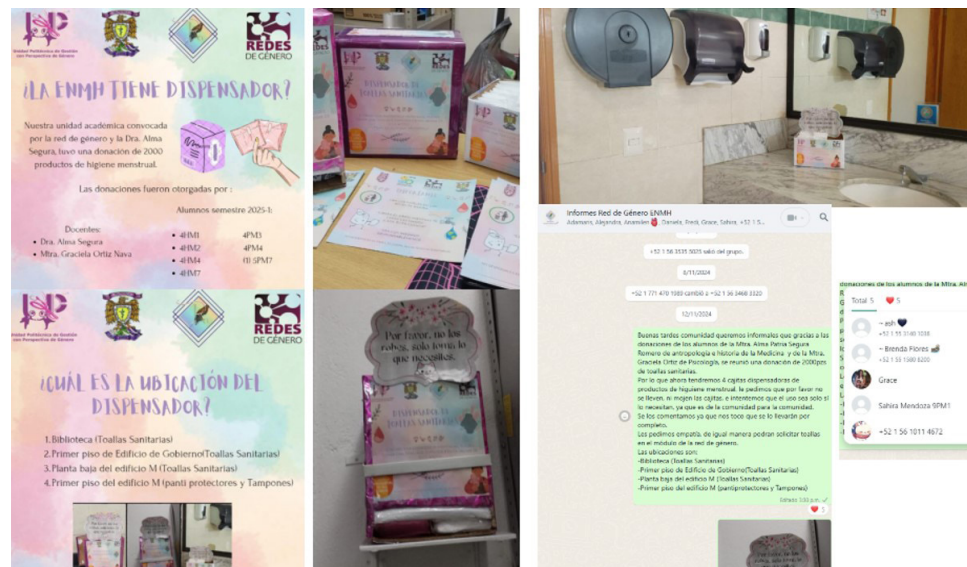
Unidad Politécnica de Gestión con Perspectiva de Género

REDES DE GÉNERO

¿LA ENMH TIENE DISPENSADOR?

Nuestra unidad académica convocada por la red de género y la Dra. Alma Segura, tuvo una donación de 2000 productos de higiene menstrual.

Las donaciones fueron otorgadas por :

Alumnos semestre 2025-1:

Docentes:
• Dra. Alma Segura
• Mtra. Graciela Ortiz Nava

• 4HM1
• 4HM2
• 4HM4
• 4HM7

4PM3
4PM4
(1) 9PM7

DISPENSADOR DE TOALLAS SANITARIAS

Unidad Politécnica de Gestión con Perspectiva de Género

REDES DE GÉNERO

¿CUÁL ES LA UBICACIÓN DEL DISPENSADOR?

1. Biblioteca (Toallas Sanitarias)
2. Primer piso de Edificio de Gobierno(Toallas Sanitarias)
3. Planta baja del edificio M (Toallas Sanitarias)
4. Primer piso del edificio M (panti protectores y Tampones)

Por favor, no los robes, solo toma lo que necesites.

DISPENSADOR DE TOALLAS SANITARIAS

Informes Red de Género ENMH
Adamaris, Alejandra, Anamileth, Daniela, Frank, Grace, Sahira, +52 1 5...

+52 1 56 3535 5020 salió del grupo.

6/11/2024

+52 1 771 470 1980 cambió a +52 1 56 3468 3320

12/11/2024

Buenas tardes comunidad queremos informales que gracias a las donaciones de los alumnos de la Mtra. Alma Patria Segura Romero de antropología e historia de la Medicina y de la Mtra. Graciela Ortiz de Psicología, se reunió una donación de 2000pzs de toallas sanitarias.
Por lo que ahora tendremos 4 cajitas dispensadoras de productos de higiene menstrual. le pedimos que por favor no se lleven, ni mojen las cajitas, e intentemos que el uso sea solo si lo necesitan, ya que es de la comunidad para la comunidad.
Se los comentamos ya que nos toco que se lo llevarán por completo.
Les pedimos empatía, de igual manera podran solicitar toallas en el módulo de la red de género.
Las ubicaciones son:
-Biblioteca (Toallas Sanitarias)
-Primer piso de Edificio de Gobierno(Toallas Sanitarias)
-Planta baja del edificio M (Toallas Sanitarias)
-Primer piso del edificio M (pantiprotectores y Tampones)

Editado 3:50 p.m.

donaciones de los alumnos de la Mtra. Alm

Total 5 ❤️ 5

~ ash
+52 1 55 3140 1038

~ Brenda Flores
+52 1 55 1580 8200

Grace

Sahira Mendoza 9PM1

+52 1 56 1011 4672